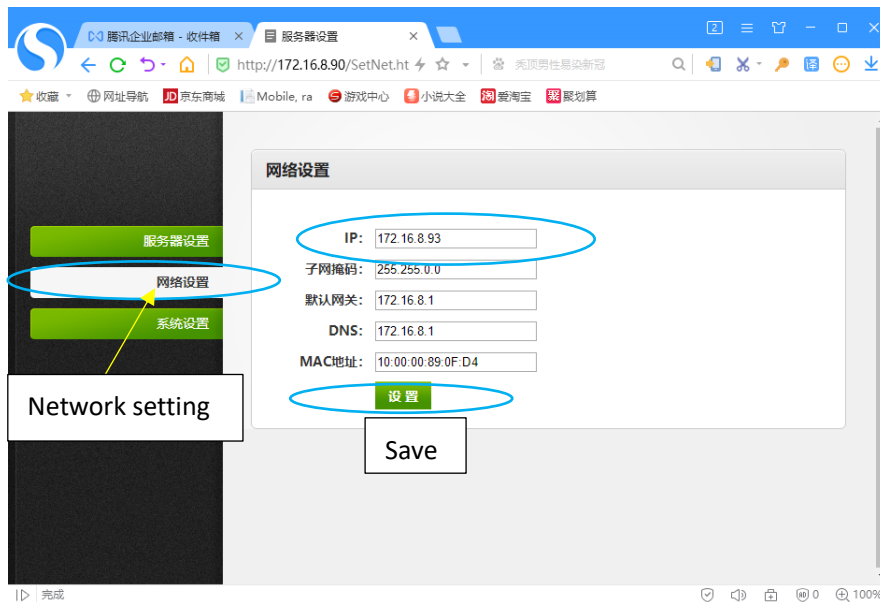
腾讯企业邮箱 - 收件箱
服务器设置
2
http://172.16.8.90/SetNet.ht
系顶男性是染新冠
收藏
网址导航
京东商城
Mobile, ra
游戏中心
小说大全
爱淘宝
聚划算

服务器设置
网络设置
系统设置

Network setting

网络设置

IP: 172.16.8.93
子网掩码: 255.255.0.0
默认网关: 172.16.8.1
DNS: 172.16.8.1
MAC地址: 10:00:00:89:0F:D4

设置

Save

完成
0
100%